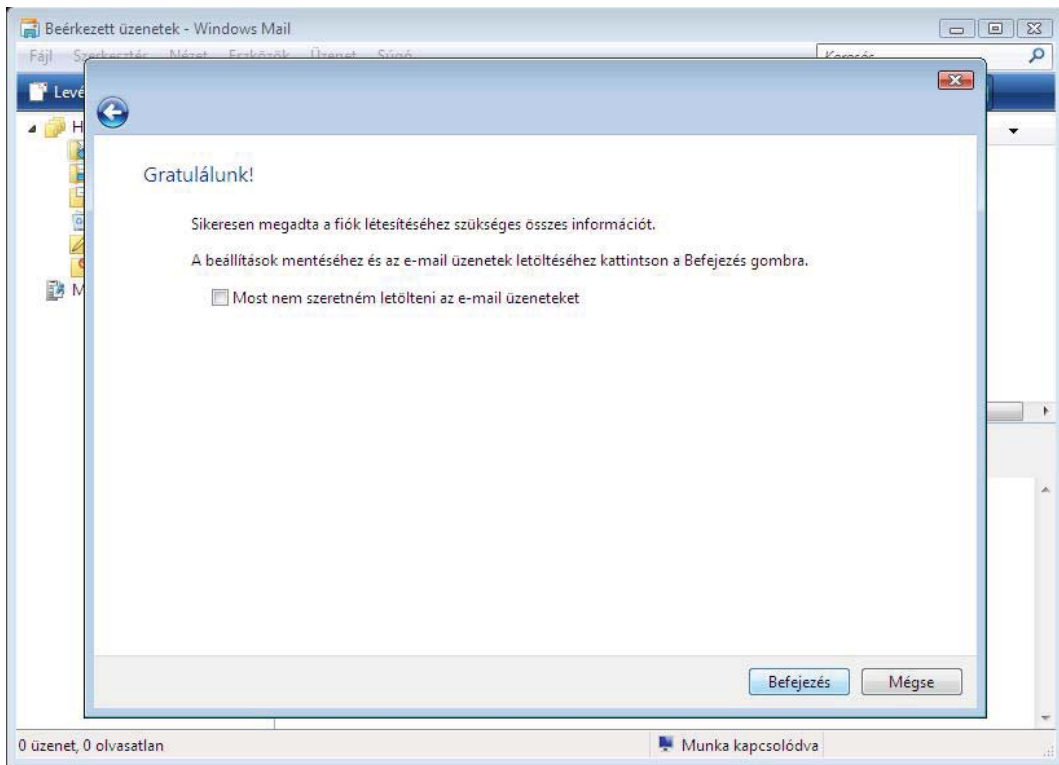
Beérkezett üzenetek - Windows Mail

Fájl Szerkesztés Nézet Eszközök Üzenet Súgó

Keresés

Levé

H

M

Gratulálunk!

Sikeresen megadta a fiók létesítéséhez szükséges összes információt.

A beállítások mentéséhez és az e-mail üzenetek letöltéséhez kattintson a Befejezés gombra.

Most nem szeretném letölteni az e-mail üzeneteket

Befejezés

Mégse

0 üzenet, 0 olvasatlan

Munka kapcsolódva